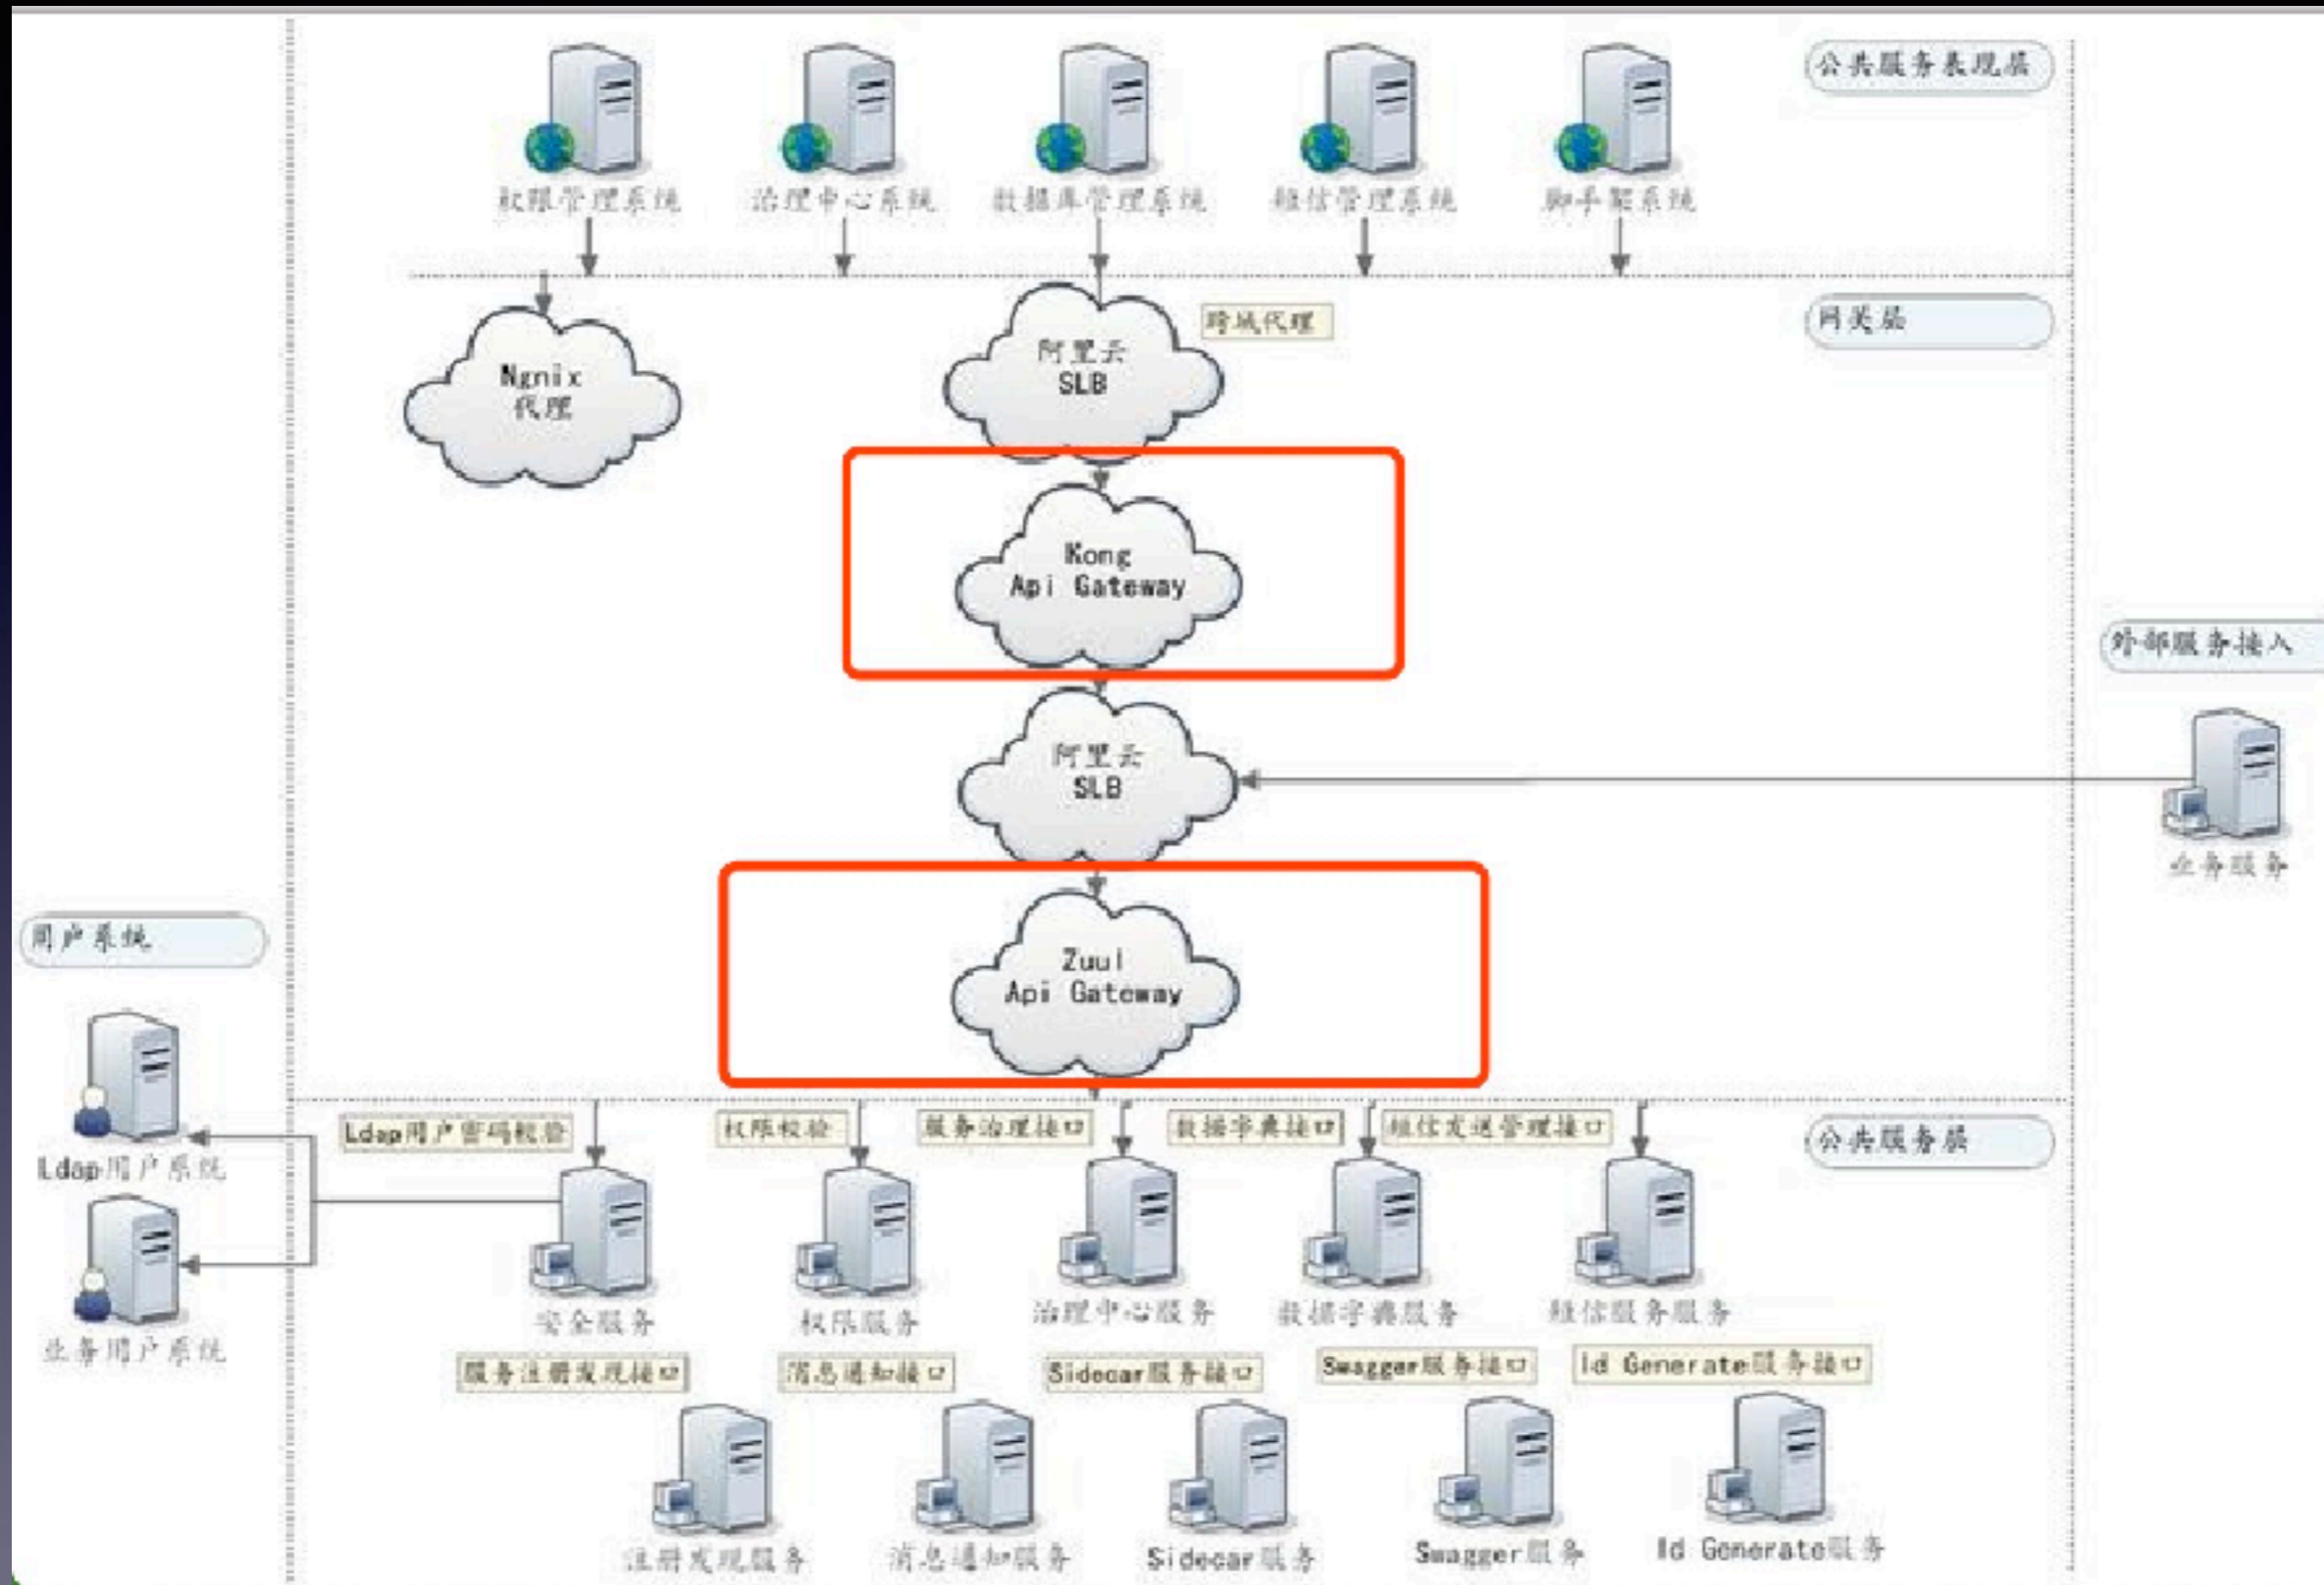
公共服务表现层

权限管理系统
治理中心系统
数据库管理系统
短信管理系统
脚手架系统

网关层

Ngnix
代理

跨域代理

阿里云
SLB

Kong
Api Gateway

外部服务接入

阿里云
SLB

业务服务

用户系统

Zuul
Api Gateway

Ldap用户系统

业务用户系统

Ldap用户密码校验
权限校验
服务治理接口
数据字典接口
短信发送管理接口

公共服务层

安全服务
权限服务
治理中心服务
数据字典服务
短信服务服务

服务注册发现接口
消息通知接口
Sidecar服务接口
Swagger服务接口
Id Generate服务接口

注册发现服务
消息通知服务
Sidecar服务
Swagger服务
Id Generate服务